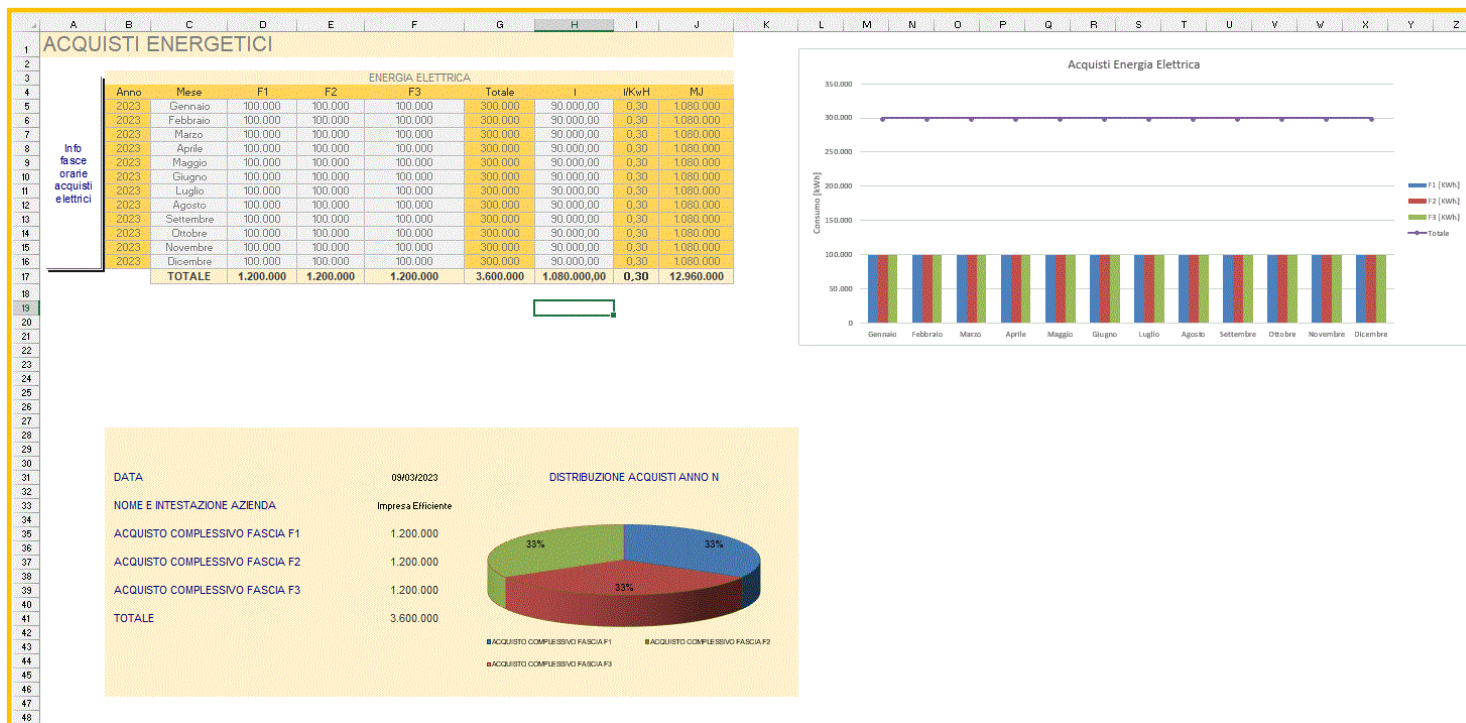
|  | A | B | C | D | E | F | G | H | I | J | K | L | M | N | O | P | Q | R | S | T | U | V | W | X | Y | Z |
|---|---|---|---|---|---|---|---|---|---|---|---|---|---|---|---|---|---|---|---|---|---|---|---|---|---|---|

1 ACQUISTI ENERGETICI

ENERGIA ELETTRICA

Info fasce orarie acquisti elettrici

| Anno | Mese | F1 | F2 | F3 | Totale | I | I/KwH | MJ |
|---|---|---|---|---|---|---|---|---|
| 2023 | Gennaio | 100.000 | 100.000 | 100.000 | 300.000 | 90.000,00 | 0,30 | 1.080.000 |
| 2023 | Febbraio | 100.000 | 100.000 | 100.000 | 300.000 | 90.000,00 | 0,30 | 1.080.000 |
| 2023 | Marzo | 100.000 | 100.000 | 100.000 | 300.000 | 90.000,00 | 0,30 | 1.080.000 |
| 2023 | Aprile | 100.000 | 100.000 | 100.000 | 300.000 | 90.000,00 | 0,30 | 1.080.000 |
| 2023 | Maggio | 100.000 | 100.000 | 100.000 | 300.000 | 90.000,00 | 0,30 | 1.080.000 |
| 2023 | Giugno | 100.000 | 100.000 | 100.000 | 300.000 | 90.000,00 | 0,30 | 1.080.000 |
| 2023 | Luglio | 100.000 | 100.000 | 100.000 | 300.000 | 90.000,00 | 0,30 | 1.080.000 |
| 2023 | Agosto | 100.000 | 100.000 | 100.000 | 300.000 | 90.000,00 | 0,30 | 1.080.000 |
| 2023 | Settembre | 100.000 | 100.000 | 100.000 | 300.000 | 90.000,00 | 0,30 | 1.080.000 |
| 2023 | Ottobre | 100.000 | 100.000 | 100.000 | 300.000 | 90.000,00 | 0,30 | 1.080.000 |
| 2023 | Novembre | 100.000 | 100.000 | 100.000 | 300.000 | 90.000,00 | 0,30 | 1.080.000 |
| 2023 | Dicembre | 100.000 | 100.000 | 100.000 | 300.000 | 90.000,00 | 0,30 | 1.080.000 |
|  | TOTALE | 1.200.000 | 1.200.000 | 1.200.000 | 3.600.000 | 1.080.000,00 | 0,30 | 12.960.000 |

Acquisti Energia Elettrica

350.000
300.000
250.000
200.000
150.000
100.000
50.000
0

Consumo [kWh]

Gennaio Febbraio Marzo Aprile Maggio Giugno Luglio Agosto Settembre Ottobre Novembre Dicembre

F1 [KWh]
F2 [KWh]
F3 [KWh]
Totale

DATA 09/03/2023
NOME E INTESTAZIONE AZIENDA Impresa Efficiente
ACQUISTO COMPLESSIVO FASCIA F1 1.200.000
ACQUISTO COMPLESSIVO FASCIA F2 1.200.000
ACQUISTO COMPLESSIVO FASCIA F3 1.200.000
TOTALE 3.600.000

DISTRIBUZIONE ACQUISTI ANNO N

33%
33%
33%

ACQUISTO COMPLESSIVO FASCIA F1
ACQUISTO COMPLESSIVO FASCIA F2
ACQUISTO COMPLESSIVO FASCIA F3